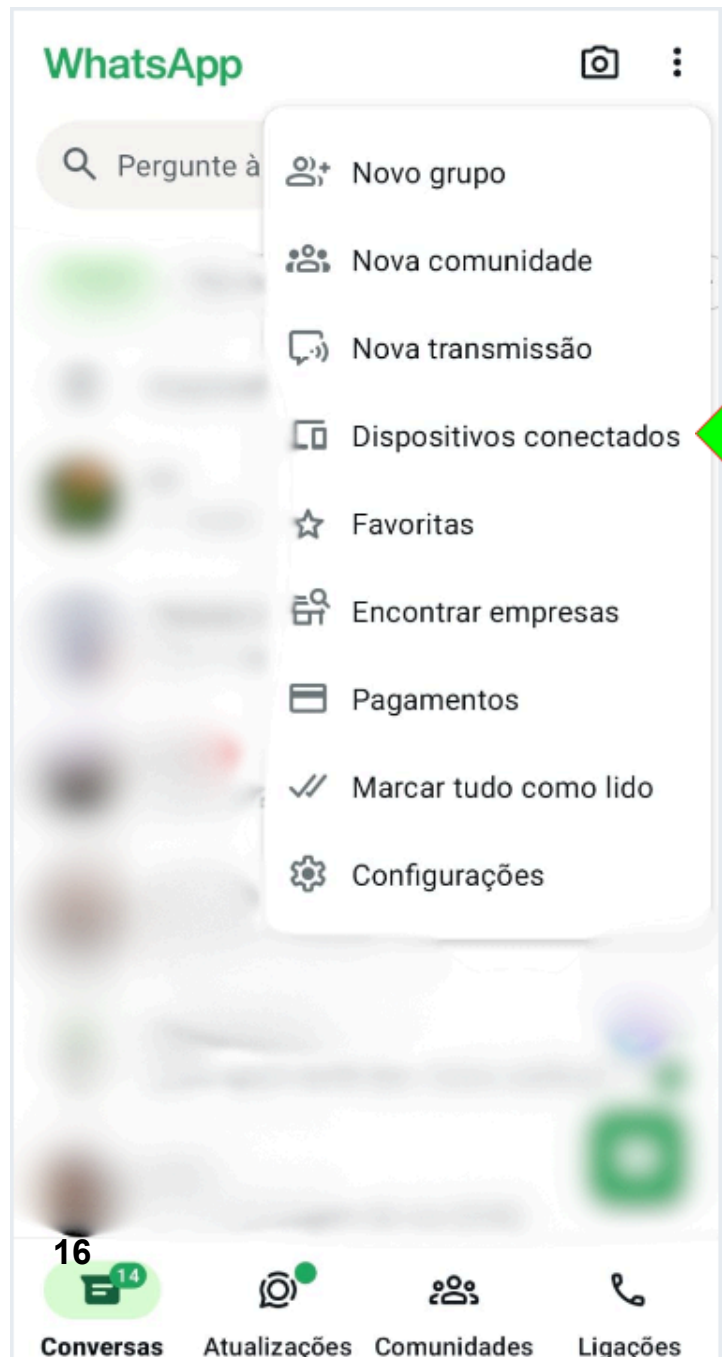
WhatsApp

Pergunte à

Novo grupo
Nova comunidade
Nova transmissão
Dispositivos conectados
Favoritas
Encontrar empresas
Pagamentos
Marcar tudo como lido
Configurações

16
14
Conversas
Atualizações
Comunidades
Ligações